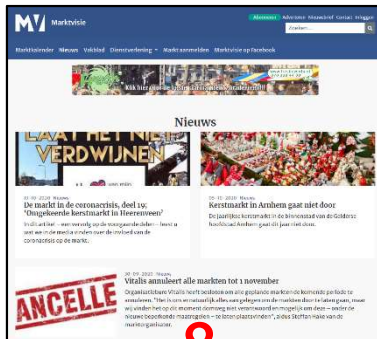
MV Marktvisie

Abonneren Adverteren Nieuwsbrief Contact Inloggen

Zoeken...

Marktkalender Nieuws Vakblad Dienstverlening Markt aanmelden Marktvisie op Facebook

Klik hier voor de grootste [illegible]

Nieuws

LAAT HET NIET VERDWIJNEN

30-09-2020 Nieuws
De markt in de coronacrisis, deel 19: 'Ongekeerde kerstmarkt in Heerenveen'

In dit artikel – een vervolg op de voorgaande delen – leest u wat we in de media vinden over de invloed van de coronacrisis op de markt.

30-10-2020 Nieuws
Kerstmarkt in Arnhem gaat niet door

De jaarlijkse kerstmarkt in de binnenstad van de Gelderse hoofdstad Arnhem gaat dit jaar niet door.

ANCELLE

30-09-2020 Nieuws
Vitalis annuleert alle markten tot 1 november

Organisatiebureau Vitalis heeft besloten om alle geplande markten de komende periode te annuleren. "We hoorden natuurlijk alles aan gelegen om de markten door te laten gaan, maar wij vinden het op dit moment domweg niet verantwoord en mogelijk om deze – onder de nieuwe beperkende maatregelen – te laten plaatsvinden", aldus Steffan Hake van de marktorganisatie.